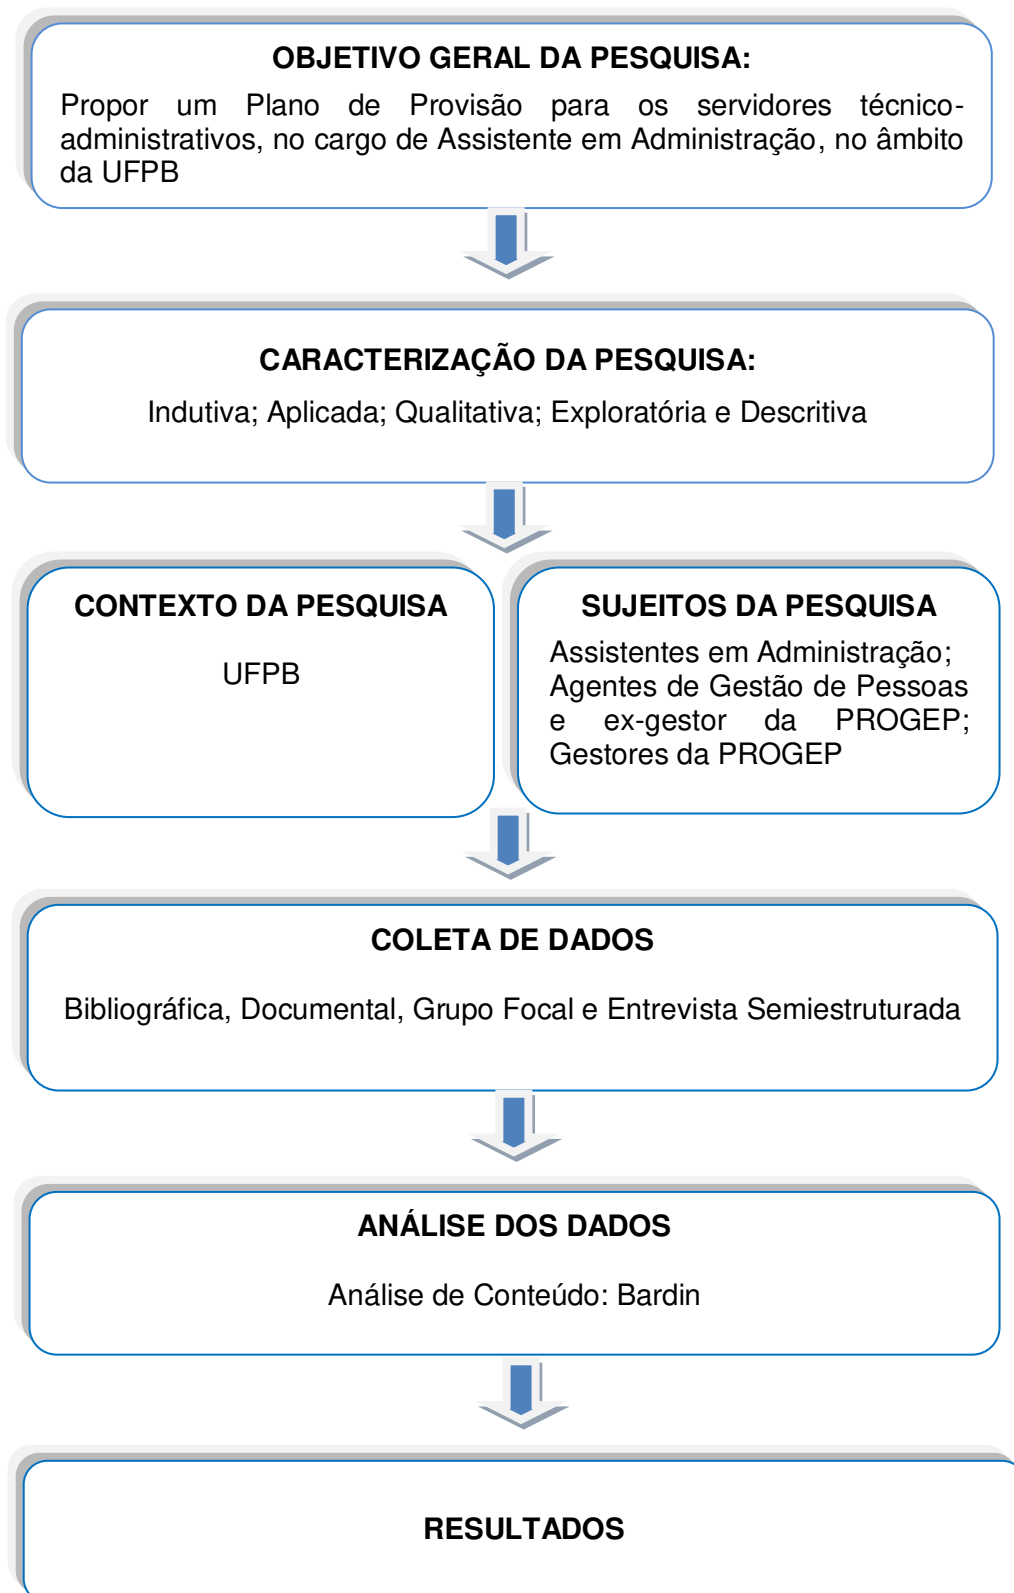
OBJETIVO GERAL DA PESQUISA:

Propor um Plano de Provisão para os servidores técnico-administrativos, no cargo de Assistente em Administração, no âmbito da UFPB

CARACTERIZAÇÃO DA PESQUISA:

Indutiva; Aplicada; Qualitativa; Exploratória e Descritiva

CONTEXTO DA PESQUISA

UFPB

SUJEITOS DA PESQUISA

Assistentes em Administração; Agentes de Gestão de Pessoas e ex-gestor da PROGEP; Gestores da PROGEP

COLETA DE DADOS

Bibliográfica, Documental, Grupo Focal e Entrevista Semiestruturada

ANÁLISE DOS DADOS

Análise de Conteúdo: Bardin

RESULTADOS